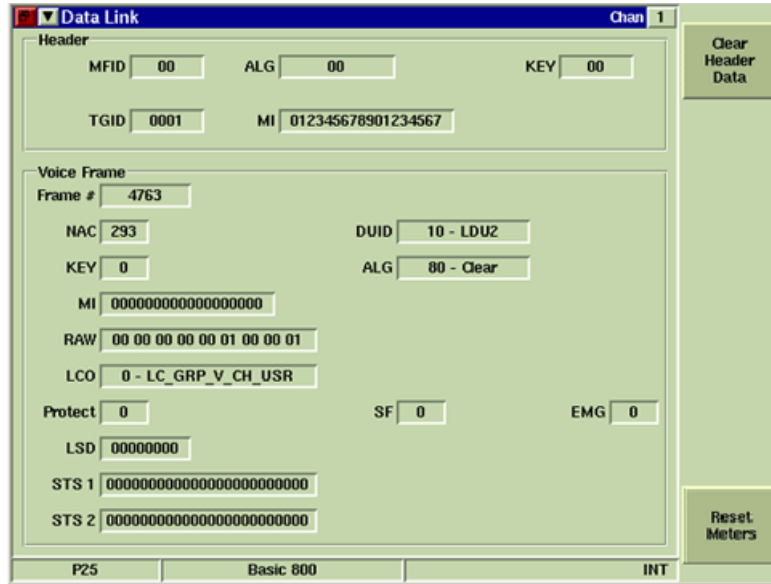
Data Link

Chan 1

Header

MFID 00

ALG 00

KEY 00

TGID 0001

MI 012345678901234567

Voice Frame

Frame # 4763

NAC 293

DUID 10 - LDU2

KEY 0

ALG 80 - Clear

MI 000000000000000000

RAW 00 00 00 00 00 01 00 00 01

LCO 0 - LC_GRP_V_CH_USR

Protect 0

SF 0

EMG 0

LSD 00000000

STS 1 000000000000000000000000

STS 2 000000000000000000000000

Clear Header Data

Reset Meters

P25

Basic 800

INT